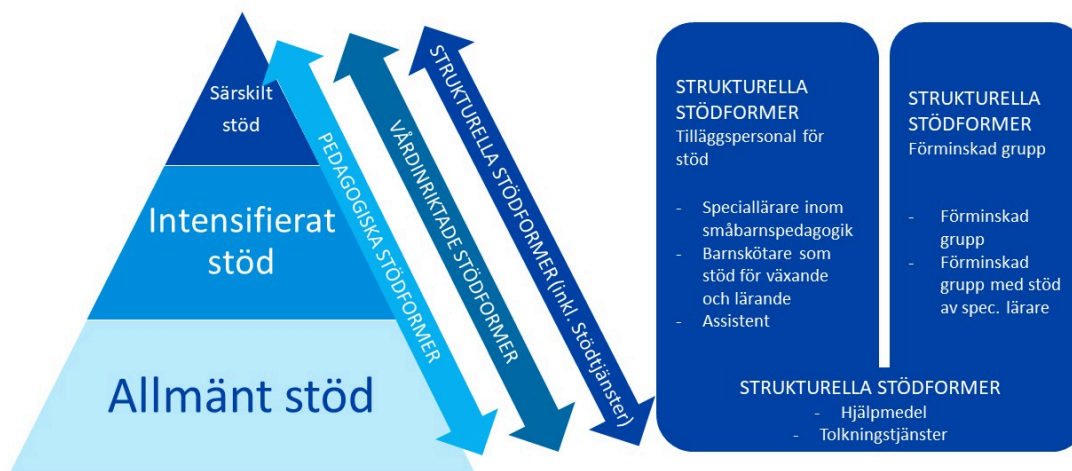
Särskilt stöd

Intensifierat stöd

Allmänt stöd

PEDAGOGISKA STÖDFORMER

VÅRDINRIKTADE STÖDFORMER

STRUKTURELLA STÖDFORMER (inkl. Stödtjänster)

STRUKTURELLA STÖDFORMER
Tilläggspersonal för stöd

- Speciallärare inom småbarnspedagogik
- Barnskötare som stöd för växande och lärande
- Assistent

STRUKTURELLA STÖDFORMER
Förminskad grupp

- Förminskad grupp
- Förminskad grupp med stöd av spec. lärare

STRUKTURELLA STÖDFORMER
- Hjälpmedel
- Tolkningstjänster